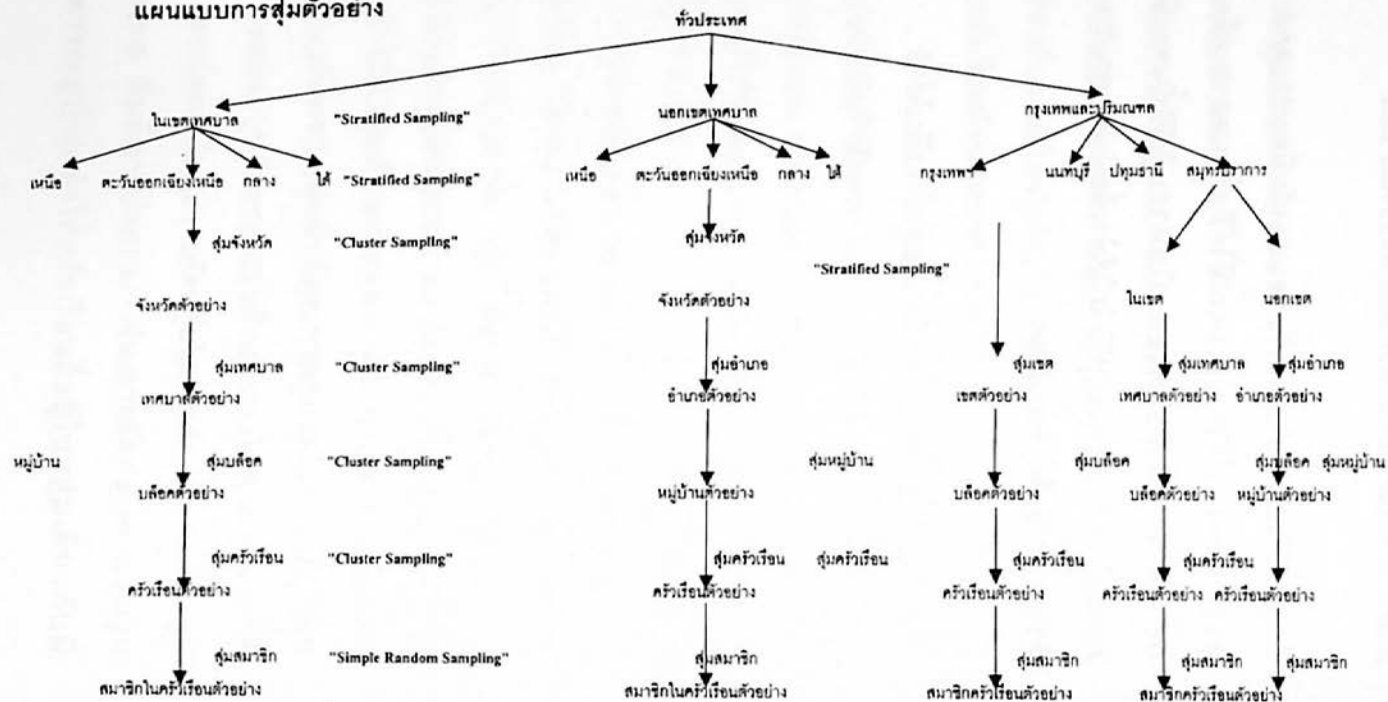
แผนแบบการสุ่มตัวอย่าง

ทั่วประเทศ

ในเขตเทศบาล "Stratified Sampling" นอกเขตเทศบาล กรุงเทพและปริมณฑล

เหนือ ตะวันออกเฉียงเหนือ กลาง ใต้ "Stratified Sampling" เหนือ ตะวันออกเฉียงเหนือ กลาง ใต้ กรุงเทพฯ นนทบุรี ปทุมธานี สมุทรปราการ

สุ่มจังหวัด "Cluster Sampling" สุ่มจังหวัด

"Stratified Sampling"

จังหวัดตัวอย่าง จังหวัดตัวอย่าง ในเขต นอกเขต

สุ่มเทศบาล "Cluster Sampling" สุ่มอำเภอ สุ่มเขต สุ่มเทศบาล สุ่มอำเภอ

เทศบาลตัวอย่าง อำเภอตัวอย่าง เขตตัวอย่าง เทศบาลตัวอย่าง อำเภอตัวอย่าง

หมู่บ้าน สุ่มบล็อค "Cluster Sampling" สุ่มหมู่บ้าน สุ่มบล็อค สุ่มบล็อค สุ่มหมู่บ้าน

บล็อคตัวอย่าง หมู่บ้านตัวอย่าง บล็อคตัวอย่าง บล็อคตัวอย่าง หมู่บ้านตัวอย่าง

สุ่มครัวเรือน "Cluster Sampling" สุ่มครัวเรือน สุ่มครัวเรือน สุ่มครัวเรือน สุ่มครัวเรือน

ครัวเรือนตัวอย่าง ครัวเรือนตัวอย่าง ครัวเรือนตัวอย่าง ครัวเรือนตัวอย่าง ครัวเรือนตัวอย่าง

สุ่มสมาชิก "Simple Random Sampling" สุ่มสมาชิก สุ่มสมาชิก สุ่มสมาชิก สุ่มสมาชิก

สมาชิกในครัวเรือนตัวอย่าง สมาชิกในครัวเรือนตัวอย่าง สมาชิกครัวเรือนตัวอย่าง สมาชิกครัวเรือนตัวอย่าง